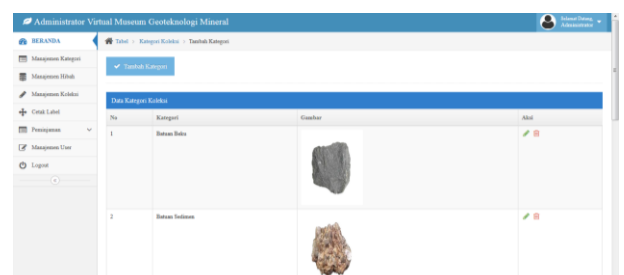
Administrator Virtual Museum Geoteknologi Mineral

Selamat Datang, Administrator

BERANDA
Manajemen Kategori
Manajemen Hibah
Manajemen Koleksi
Cetak Label
Peminjaman
Manajemen User
Logout

Tabel > Kategori Koleksi > Tambah Kategori

Tambah Kategori

Data Kategori Koleksi

| No | Kategori | Gambar | Aksi |
|---|---|---|---|
| 1 | Batuan Beku | | |
| 2 | Batuan Sedimen | | |